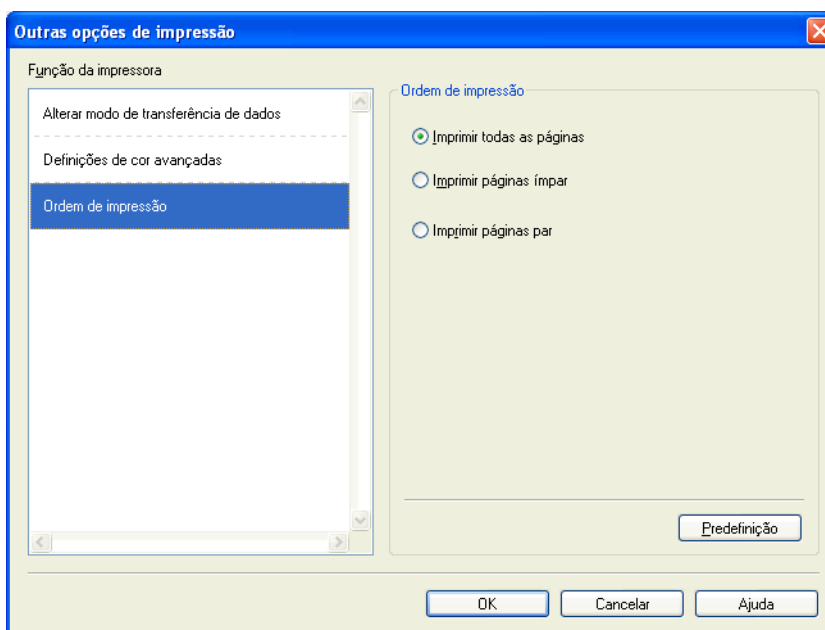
Outras opções de impressão

Função da impressora

Alterar modo de transferência de dados

Definições de cor avançadas

Ordem de impressão

Ordem de impressão

Imprimir todas as páginas

Imprimir páginas ímpar

Imprimir páginas par

Predefinição

OK

Cancelar

Ajuda